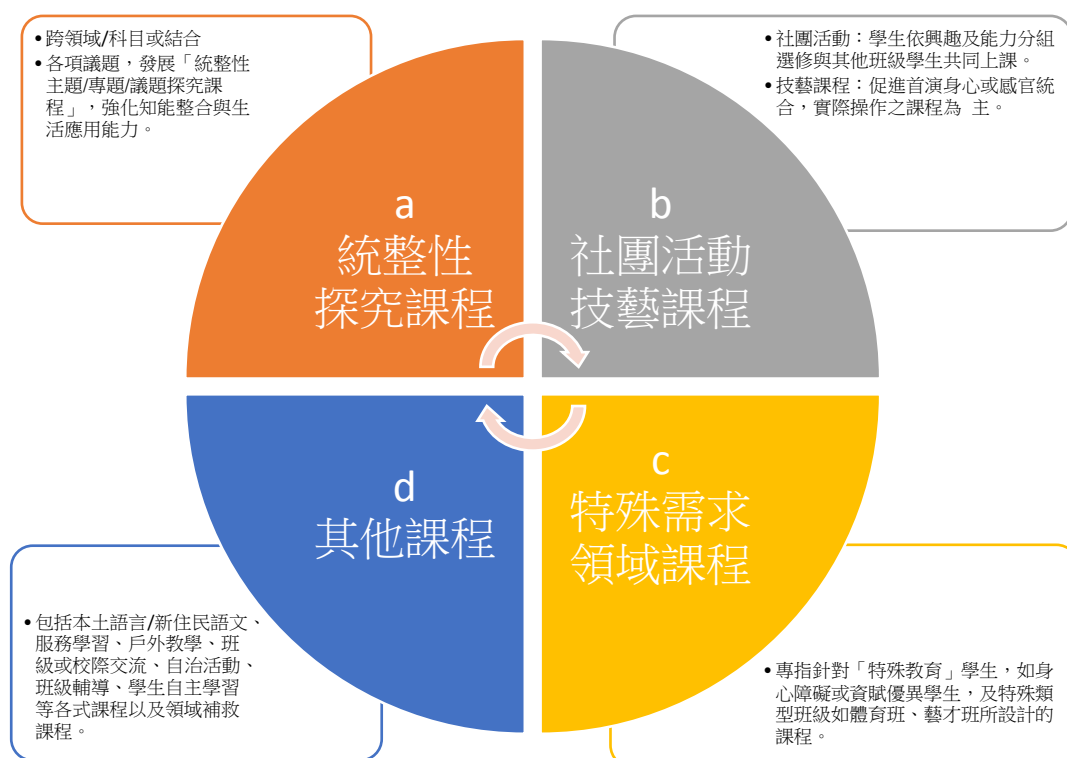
• 跨領域/科目或結合
• 各項議題，發展「統整性主題/專題/議題探究課程」，強化知能整合與生活應用能力。

• 社團活動：學生依興趣及能力分組選修與其他班級學生共同上課。
• 技藝課程：促進首演身心或感官統合，實際操作之課程為 主。

a
統整性
探究課程

b
社團活動
技藝課程

d
其他課程

c
特殊需求
領域課程

• 包括本土語言/新住民語文、服務學習、戶外教學、班級或校際交流、自治活動、班級輔導、學生自主學習等各式課程以及領域補救課程。

• 專指針對「特殊教育」學生，如身心障礙或資賦優異學生，及特殊類型班級如體育班、藝才班所設計的課程。